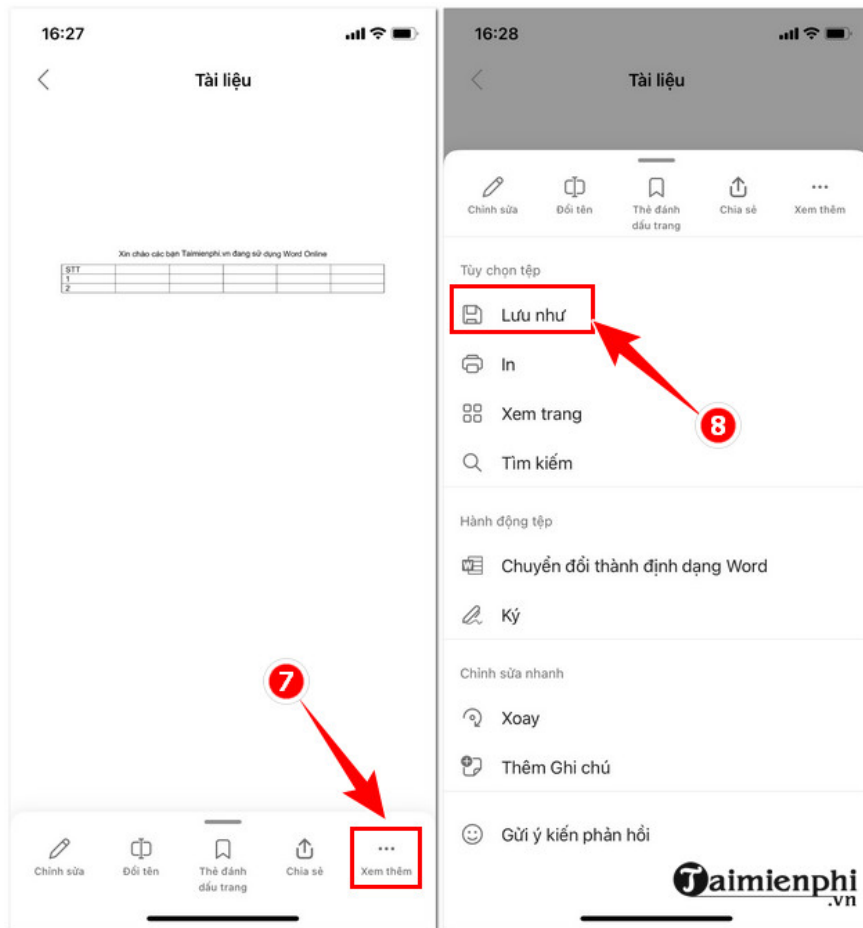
16:27

Tài liệu

Xin chào các bạn Taimienphi.vn đang sử dụng Word Online

| STT | | | | | | |
|---|---|---|---|---|---|---|
| 1 | | | | | | |
| 2 | | | | | | |

7

Chỉnh sửa
Đổi tên
Thẻ đánh dấu trang
Chia sẻ
Xem thêm

16:28

Tài liệu

Chỉnh sửa
Đổi tên
Thẻ đánh dấu trang
Chia sẻ
Xem thêm

Tùy chọn tệp

Lưu như

In

Xem trang

Tìm kiếm

8

Hành động tệp

Chuyển đổi thành định dạng Word

Ký

Chỉnh sửa nhanh

Xoay

Thêm Ghi chú

Gửi ý kiến phản hồi

Taimienphi .vn